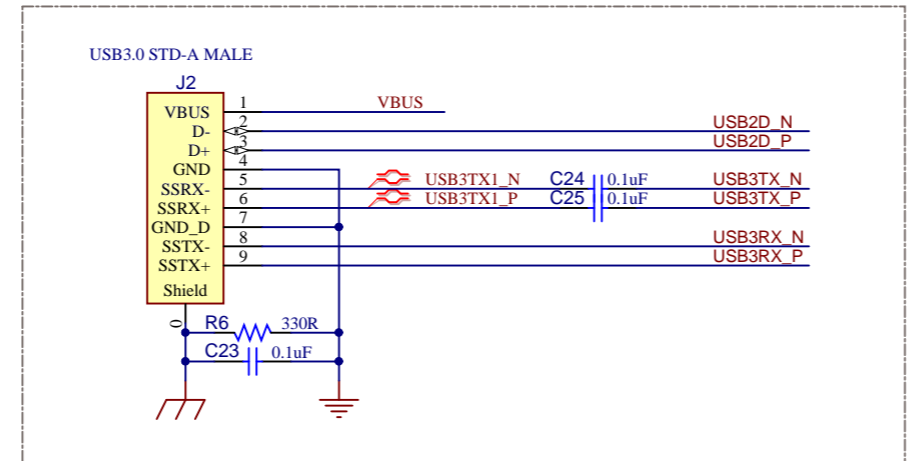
USB3.0 STD-A MALE

J2

VBUS
D-
D+
GND
SSRX-
SSRX+
GND_D
SSTX-
SSTX+
Shield

1
2
3
4
5
6
7
8
9
0

VBUS

USB2D_N
USB2D_P

USB3TX1_N
USB3TX1_P

C24
C25

0.1uF
0.1uF

USB3TX_N
USB3TX_P

USB3RX_N
USB3RX_P

R6
330R

C23
0.1uF